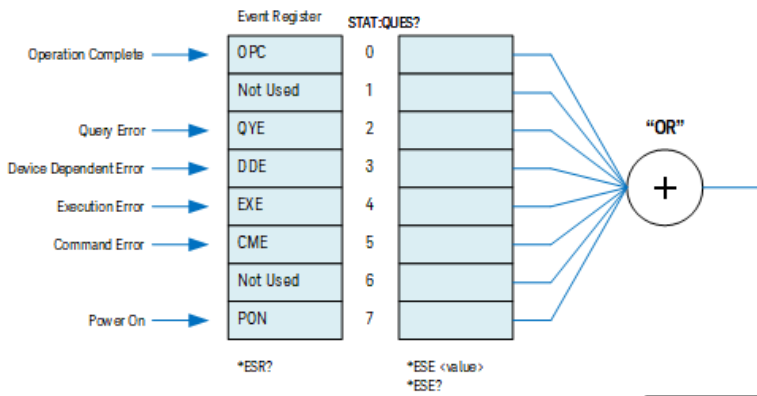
Event Register

STAT:QUES?

Operation Complete
OPC
0

Not Used
1

Query Error
QYE
2

Device Dependent Error
DDE
3

Execution Error
EXE
4

Command Error
CME
5

Not Used
6

Power On
PON
7

"OR"

+

*ESR?

*ESE <value>
*ESE?